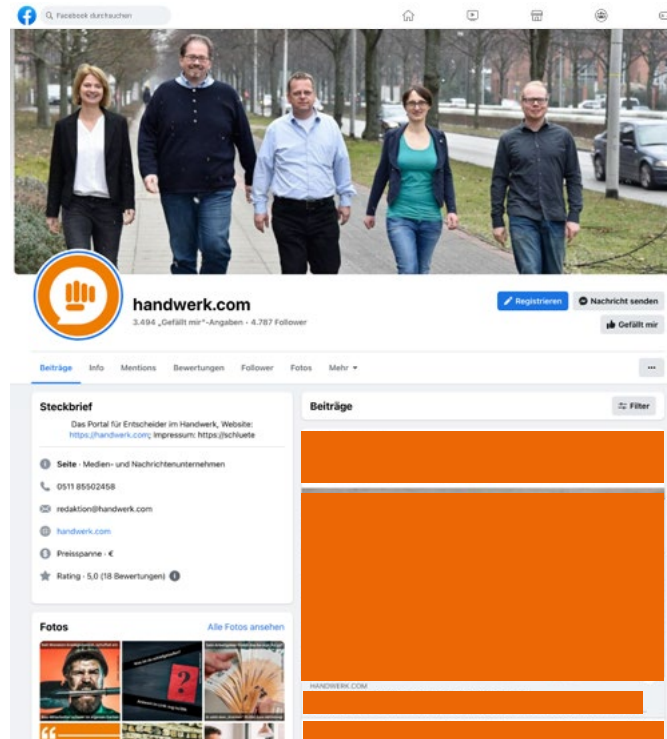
Facebook durchsuchen

handwerk.com

3.494 „Gefällt mir"-Angaben · 4.787 Follower

Registrieren

Nachricht senden

Gefällt mir

Beiträge Info Mentions Bewertungen Follower Fotos Mehr

...

Steckbrief

Das Portal für Entscheider im Handwerk, Website: https://handwerk.com; Impressum: https://schluete

Seite · Medien- und Nachrichtenunternehmen

0511 85502458

redaktion@handwerk.com

handwerk.com

Preisspanne · €

Rating · 5,0 (18 Bewertungen)

Fotos

Alle Fotos ansehen

Beiträge

Filter

HANDWERK.COM